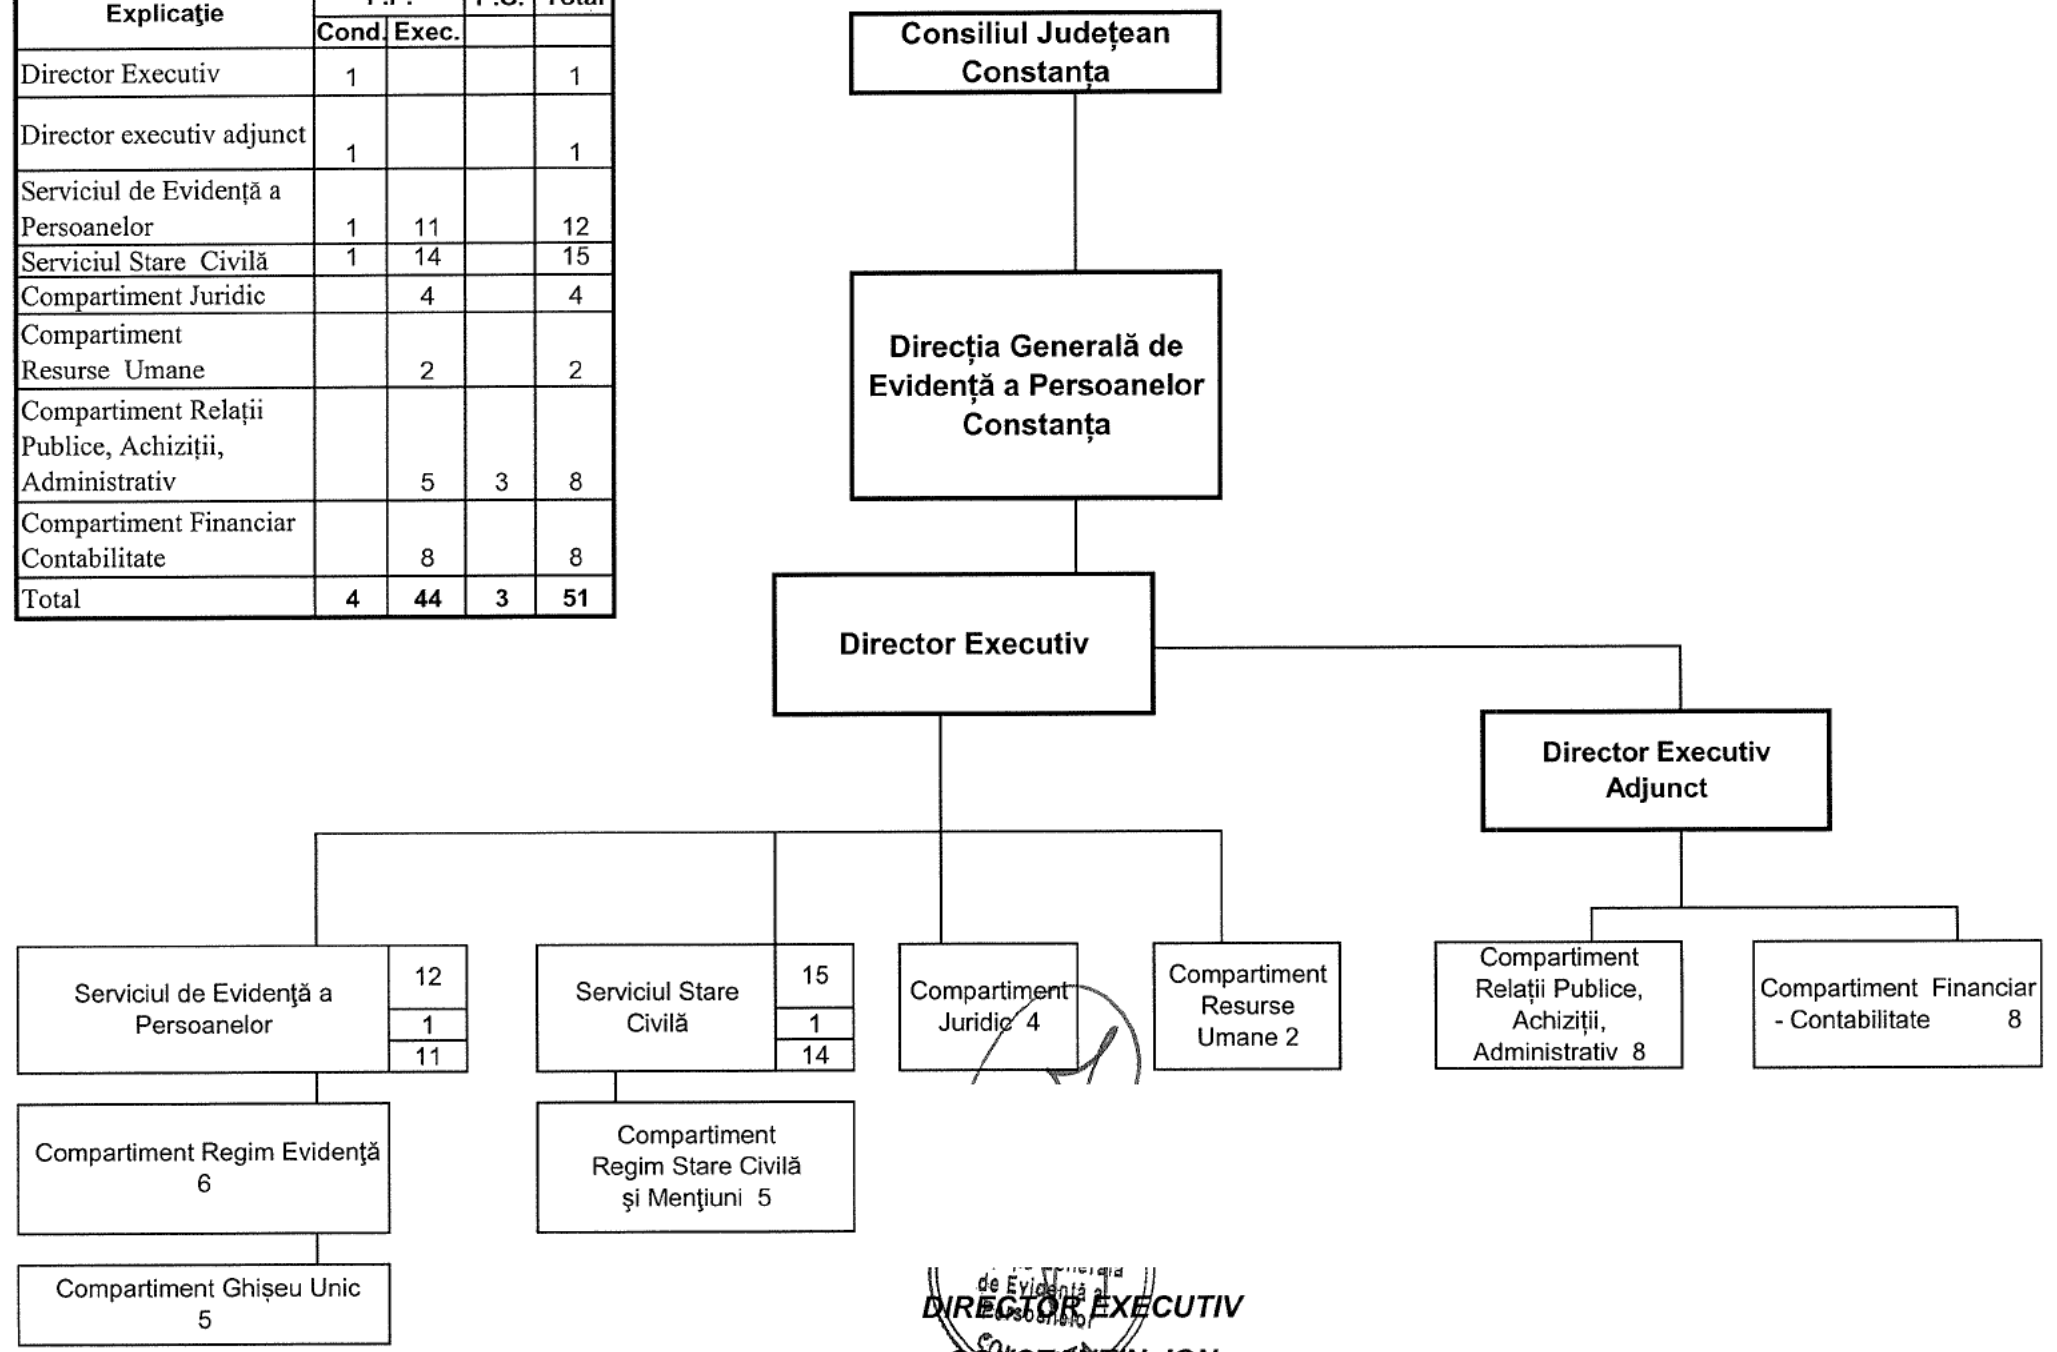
| Explicaţie | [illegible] | | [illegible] | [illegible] |
|---|---|---|---|---|
| | Cond. | Exec. | | |
| Director Executiv | 1 | | | 1 |
| Director executiv adjunct | 1 | | | 1 |
| Serviciul de Evidenţă a Persoanelor | 1 | 11 | | 12 |
| Serviciul Stare Civilă | 1 | 14 | | 15 |
| Compartiment Juridic | | 4 | | 4 |
| Compartiment Resurse Umane | | 2 | | 2 |
| Compartiment Relaţii Publice, Achiziţii, Administrativ | | 5 | 3 | 8 |
| Compartiment Financiar Contabilitate | | 8 | | 8 |
| Total | 4 | 44 | 3 | 51 |

Consiliul Judeţean Constanţa

Direcţia Generală de Evidenţă a Persoanelor Constanţa

Director Executiv

Director Executiv Adjunct

Serviciul de Evidenţă a Persoanelor 12 1 11

Serviciul Stare Civilă 15 1 14

Compartiment Juridic 4

Compartiment Resurse Umane 2

Compartiment Relaţii Publice, Achiziţii, Administrativ 8

Compartiment Financiar - Contabilitate 8

Compartiment Regim Evidenţă 6

Compartiment Regim Stare Civilă şi Menţiuni 5

Compartiment Ghişeu Unic 5

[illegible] de Evidenţă a Persoanelor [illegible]

DIRECTOR EXECUTIV

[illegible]